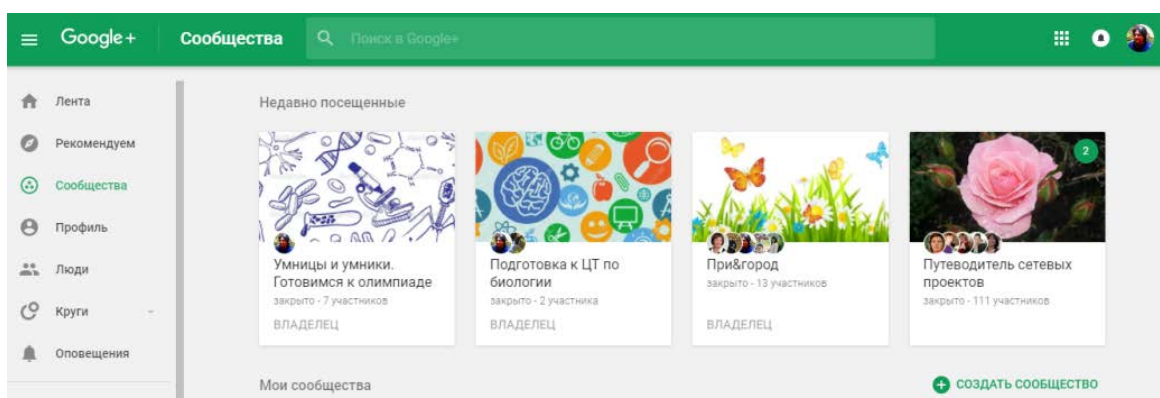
Google+ Сообщества Поиск в Google+

Лента
Рекомендуем
Сообщества
Профиль
Люди
Круги
Оповещения

Недавно посещенные

Умницы и умники. Готовимся к олимпиаде
закрыто · 7 участников
ВЛАДЕЛЕЦ

Подготовка к ЦТ по биологии
закрыто · 2 участника
ВЛАДЕЛЕЦ

При&город
закрыто · 13 участников
ВЛАДЕЛЕЦ

2
Путеводитель сетевых проектов
закрыто · 111 участников

Мои сообщества

СОЗДАТЬ СООБЩЕСТВО